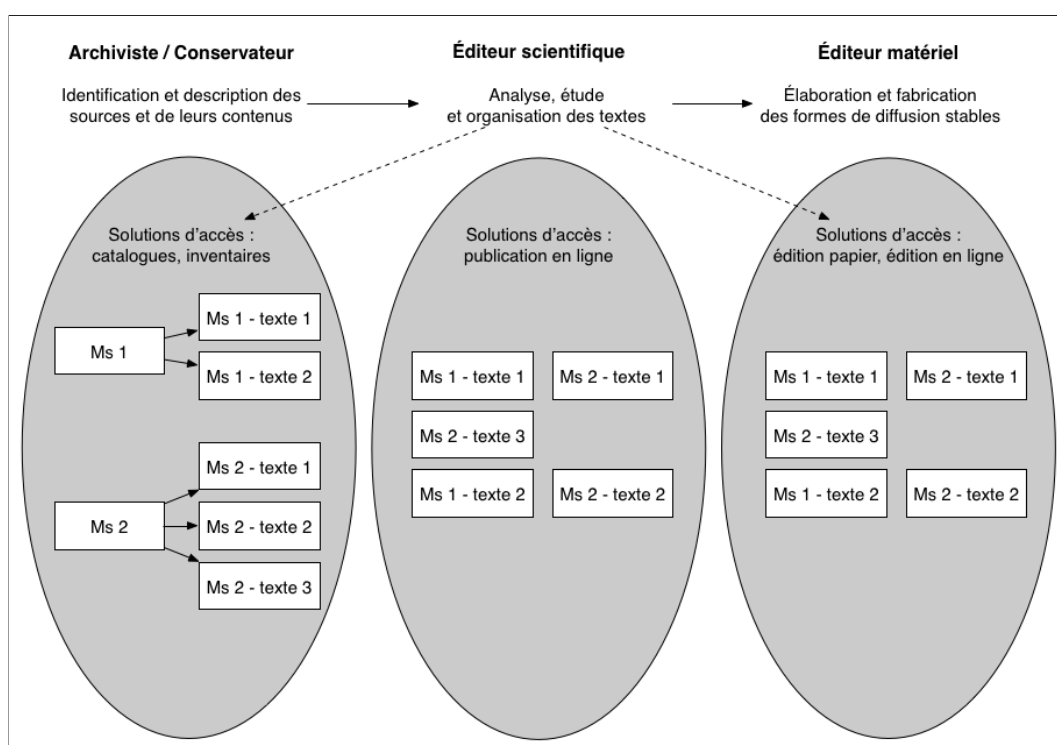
Archiviste / Conservateur

Identification et description des sources et de leurs contenus

Éditeur scientifique

Analyse, étude et organisation des textes

Éditeur matériel

Élaboration et fabrication des formes de diffusion stables

Solutions d'accès : catalogues, inventaires

Ms 1

Ms 1 - texte 1

Ms 1 - texte 2

Ms 2

Ms 2 - texte 1

Ms 2 - texte 2

Ms 2 - texte 3

Solutions d'accès : publication en ligne

Ms 1 - texte 1

Ms 2 - texte 1

Ms 2 - texte 3

Ms 1 - texte 2

Ms 2 - texte 2

Solutions d'accès : édition papier, édition en ligne

Ms 1 - texte 1

Ms 2 - texte 1

Ms 2 - texte 3

Ms 1 - texte 2

Ms 2 - texte 2